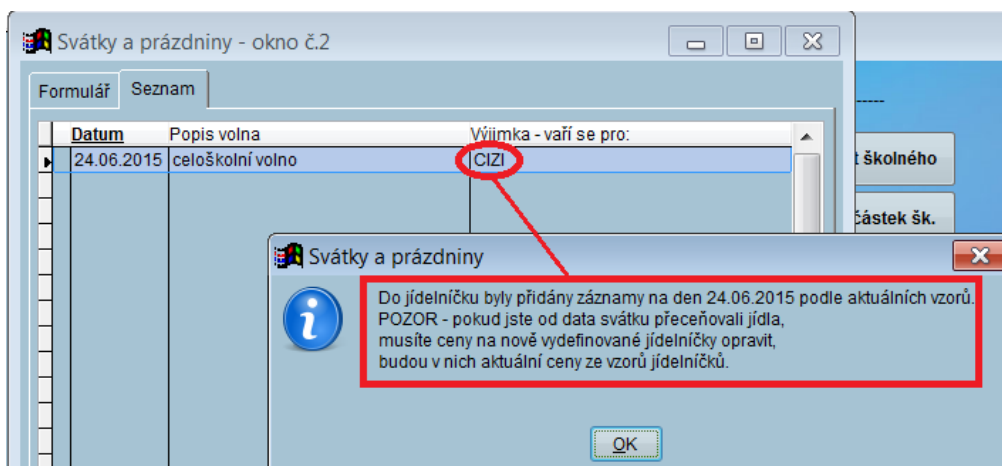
Svátky a prázdniny - okno č.2

Formulář
Seznam

| Datum | Popis volna | Výjimka - vaří se pro: |
|---|---|---|
| 24.06.2015 | celoškolní volno | CIZI |

------
t školného
částek šk.

Svátky a prázdniny

Do jídelníčku byly přidány záznamy na den 24.06.2015 podle aktuálních vzorů.
POZOR - pokud jste od data svátku přeceňovali jídla,
musíte ceny na nově vydefinované jídelníčky opravit,
budou v nich aktuální ceny ze vzorů jídelníčků.

OK